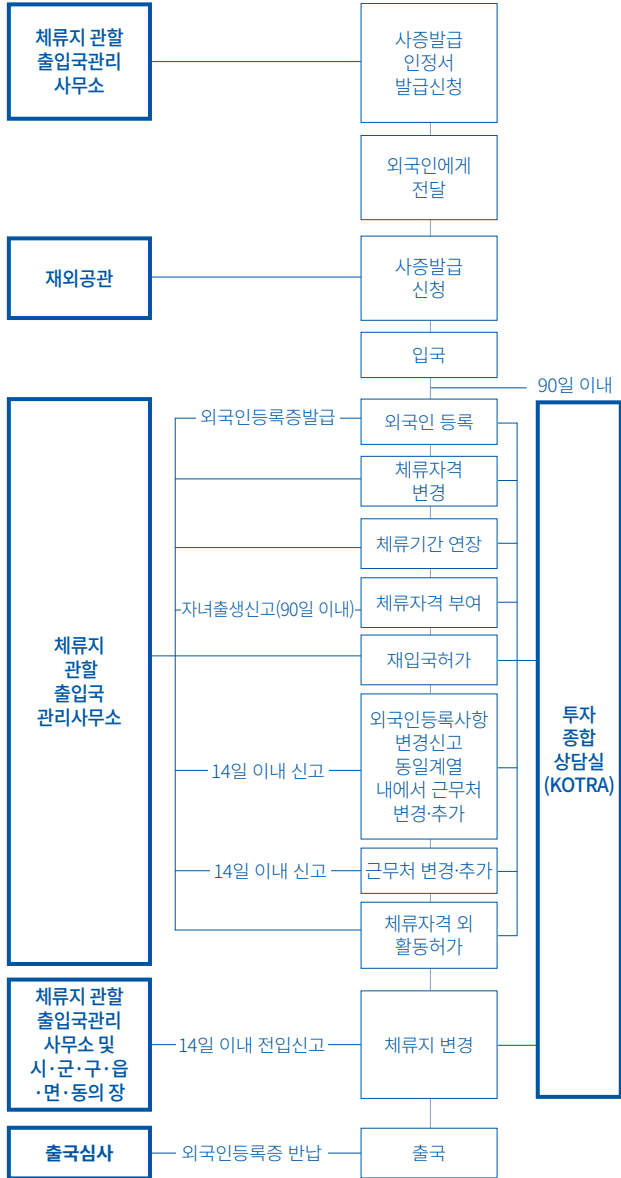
체류지 관할 출입국관리 사무소

사증발급 인정서 발급신청

외국인에게 전달

재외공관

사증발급 신청

입국

90일 이내

체류지 관할 출입국 관리사무소

외국인등록증발급

외국인 등록

체류자격 변경

체류기간 연장

자녀출생신고(90일 이내)

체류자격 부여

재입국허가

14일 이내 신고

외국인등록사항 변경신고 동일계열 내에서 근무처 변경·추가

14일 이내 신고

근무처 변경·추가

체류자격 외 활동허가

투자 종합 상담실 (KOTRA)

체류지 관할 출입국관리 사무소 및 시·군·구·읍 ·면·동의 장

14일 이내 전입신고

체류지 변경

출국심사

외국인등록증 반납

출국